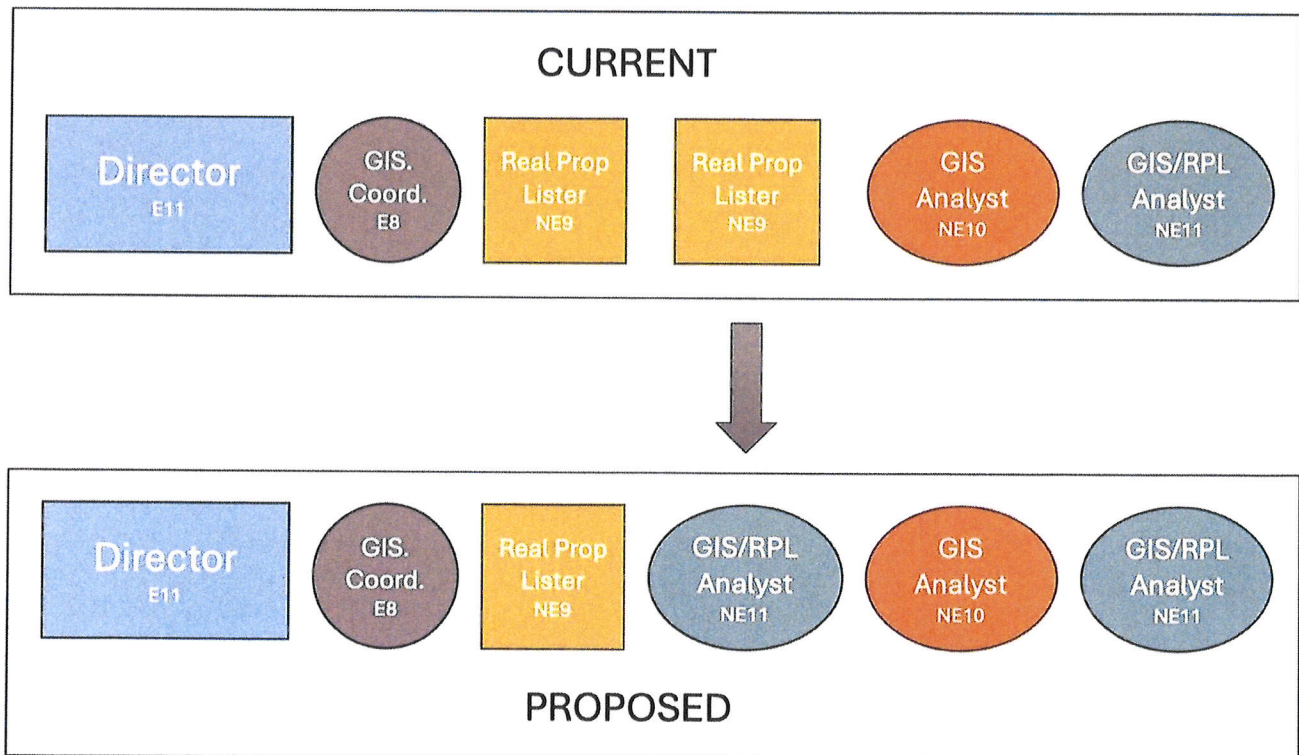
CURRENT

Director
E11

GIS.
Coord.
E8

Real Prop
Lister
NE9

Real Prop
Lister
NE9

GIS
Analyst
NE10

GIS/RPL
Analyst
NE11

Director
E11

GIS.
Coord.
E8

Real Prop
Lister
NE9

GIS/RPL
Analyst
NE11

GIS
Analyst
NE10

GIS/RPL
Analyst
NE11

PROPOSED